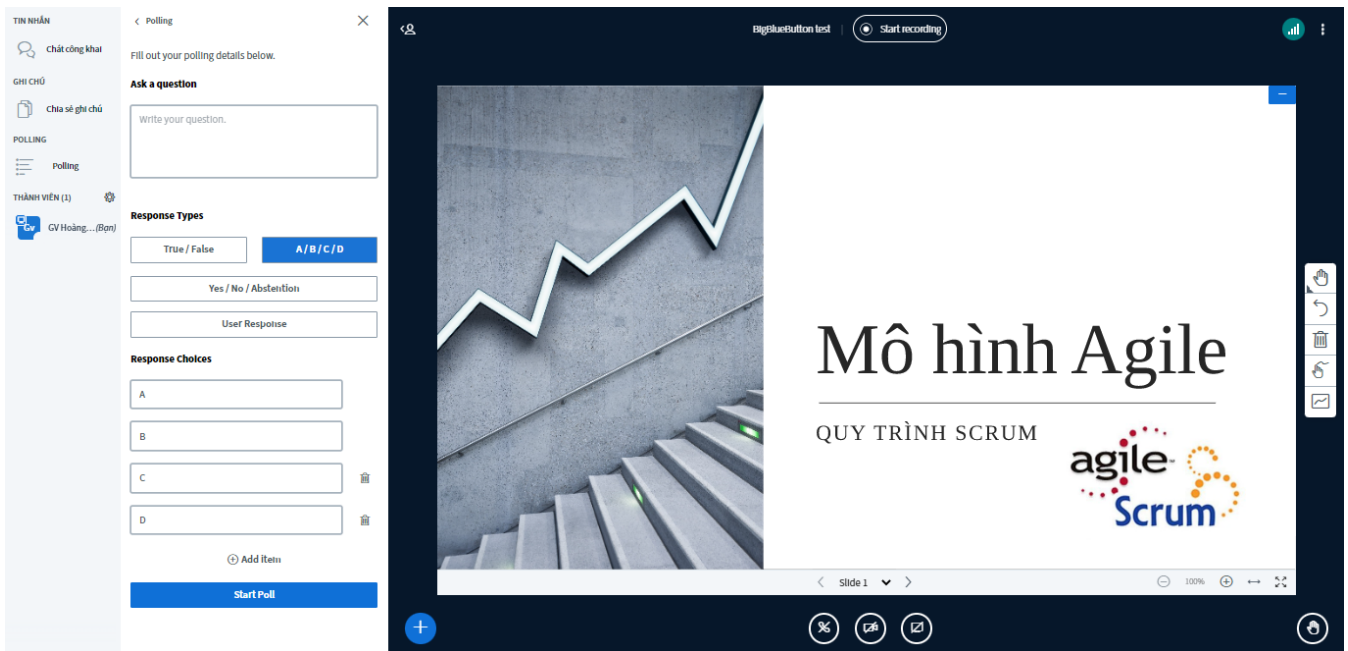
TIN NHẮN

Chát công khai

GHI CHÚ

Chia sẻ ghi chú

POLLING

Polling

THÀNH VIÊN (1)

GV Hoàng... (Bạn)

Polling

Fill out your polling details below.

Ask a question

Write your question.

Response Types

True / False

A / B / C / D

Yes / No / Abstention

User Response

Response Choices

A

B

C

D

Add item

Start Poll

BigBlueButton test

Start recording

Mô hình Agile

QUY TRÌNH SCRUM

agile Scrum

Slide 1

100%